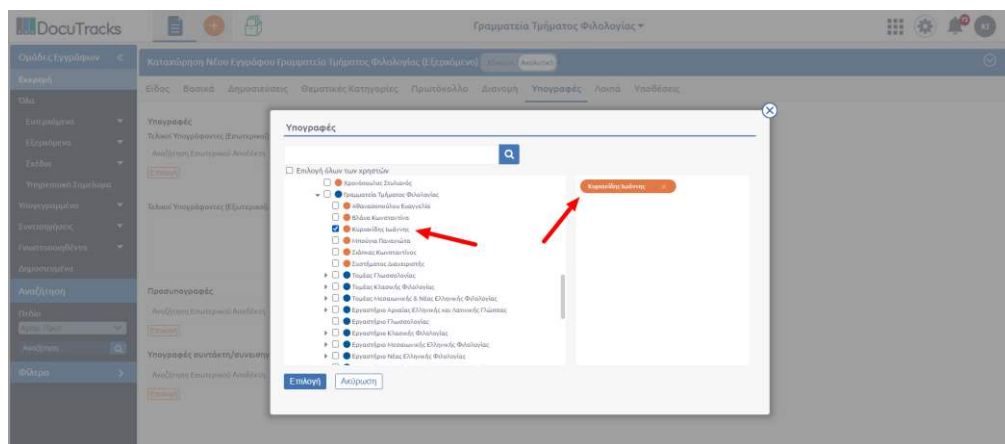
DocuTracks

Γραμματεία Τμήματος Φιλολογίας ▾

Ομάδες Εγγράφων

Εκκρεμή

Όλα

Εισερχόμενα

Εξερχόμενα

Σχέδια

Υπηρεσιακό Σημείωμα

Υπογεγραμμένα

Συνυπογραφές

Γνωστοποιήθέντα

Δημοσιευμένα

Αναζήτηση

Πεδίο

Αναζήτηση

Φίλτρα

Καταχώρηση Νέου Εγγράφου Γραμματεία Τμήματος Φιλολογίας (Εξερχόμενο) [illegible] Ανάληψη

Είδος Βασικά Δημοσιεύσεις Θεματικές Κατηγορίες Πρωτόκολλο Διανομή Υπογραφές Λοιπά Υποθέσεις

Υπογραφές

Τελικοί Υπογράφοντες (Εσωτερικοί)

Αναζήτηση Εσωτερικού Αποδέκτη

Επιλογή

Τελικοί Υπογράφοντες (Εξωτερικοί)

Προσυπογραφές

Αναζήτηση Εσωτερικού Αποδέκτη

Επιλογή

Υπογραφές συντάκτη/συνυπογ

Αναζήτηση Εσωτερικού Αποδέκτη

Επιλογή

Υπογραφές

Επιλογή όλων των χρηστών

Χρονόπουλος Σταθικός

Γραμματεία Τμήματος Φιλολογίας

Αθανασοπούλου Ευαγγελία

Βλάχα Κωνσταντίνα

Κυριακίδης Ιωάννης

Μπούρα Παναγιώτα

Σιδηρας Κωνσταντίνος

Συστήματος Διαχειριστής

Τομέας Γλωσσολογίας

Τομέας Κλασικής Φιλολογίας

Τομέας Μεσαιωνικής & Νέας Ελληνικής Φιλολογίας

Εργαστήριο Αρχαίας Ελληνικής και Λατινικής Γλώσσας

Εργαστήριο Γλωσσολογίας

Εργαστήριο Κλασικής Φιλολογίας

Εργαστήριο Μεσαιωνικής Ελληνικής Φιλολογίας

Εργαστήριο Νέας Ελληνικής Φιλολογίας

Κυριακίδης Ιωάννης ×

Επιλογή

Ακύρωση